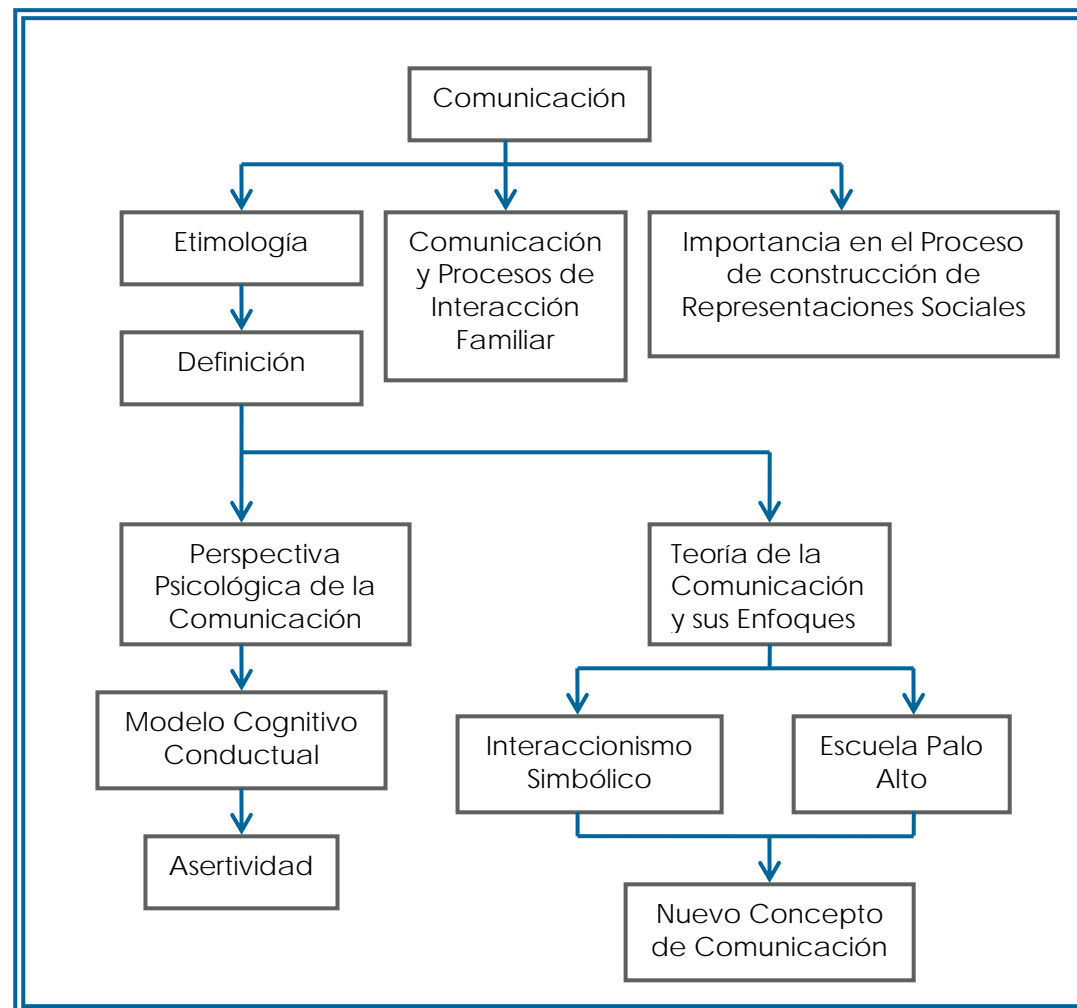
Comunicación

Etimología

Comunicación y Procesos de Interacción Familiar

Importancia en el Proceso de construcción de Representaciones Sociales

Definición

Perspectiva Psicológica de la Comunicación

Teoría de la Comunicación y sus Enfoques

Modelo Cognitivo Conductual

Interaccionismo Simbólico

Escuela Palo Alto

Asertividad

Nuevo Concepto de Comunicación